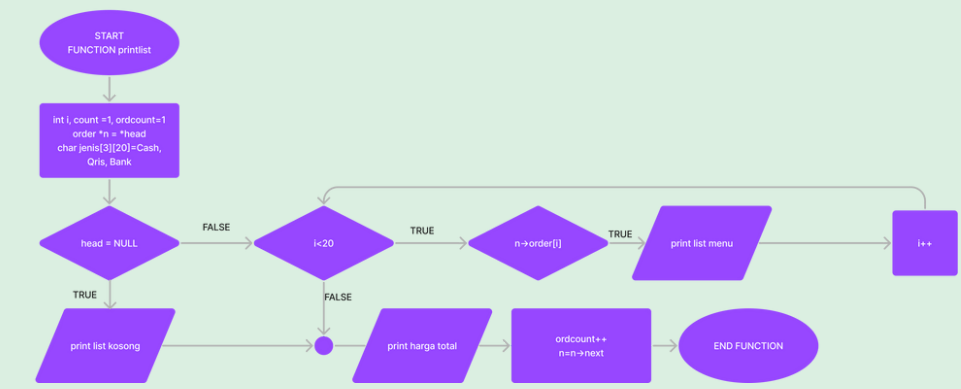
START
FUNCTION printlist

int i, count =1, ordcount=1
order *n = *head
char jenis[3][20]=Cash, Qris, Bank

head = NULL

FALSE

i<20

TRUE

n→order[i]

TRUE

print list menu

i++

TRUE

FALSE

print list kosong

print harga total

ordcount++
n=n→next

END FUNCTION